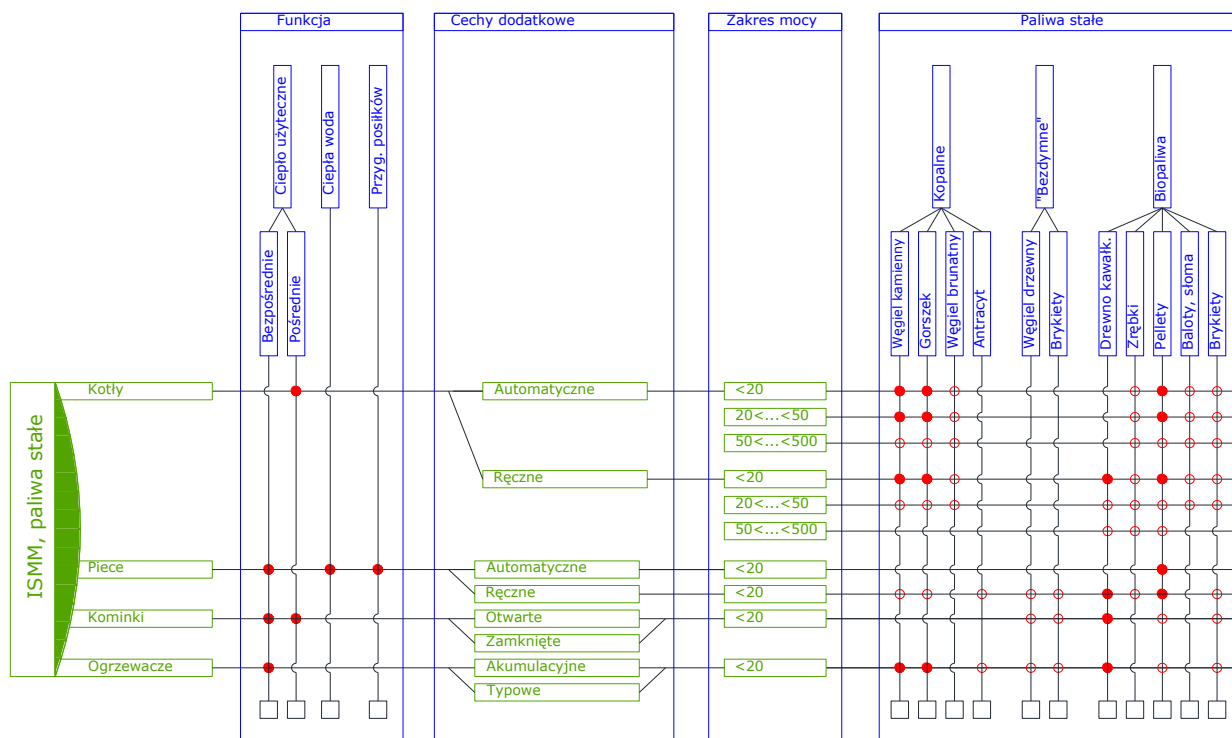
Funkcja

Cechy dodatkowe

Zakres mocy

Paliwa stałe

Ciepło użyteczne

Ciepła woda

Przyg. posiłków

Bezpośrednie

Pośrednie

Kopalne

"Bezdymne"

Biopaliwa

Węgiel kamienny

Gorszek

Węgiel brunatny

Antracyt

Węgiel drzewny

Brykiety

Drewno kawałk.

Zrębki

Pellety

Baloty, słoma

Brykiety

ISMM, paliwa stałe

Kotły

Automatyczne

<20

20<...<50

50<...<500

Ręczne

<20

20<...<50

50<...<500

Piece

Automatyczne

<20

Ręczne

<20

Kominki

Otwarte

<20

Zamknięte

Ogrzewacze

Akumulacyjne

<20

Typowe